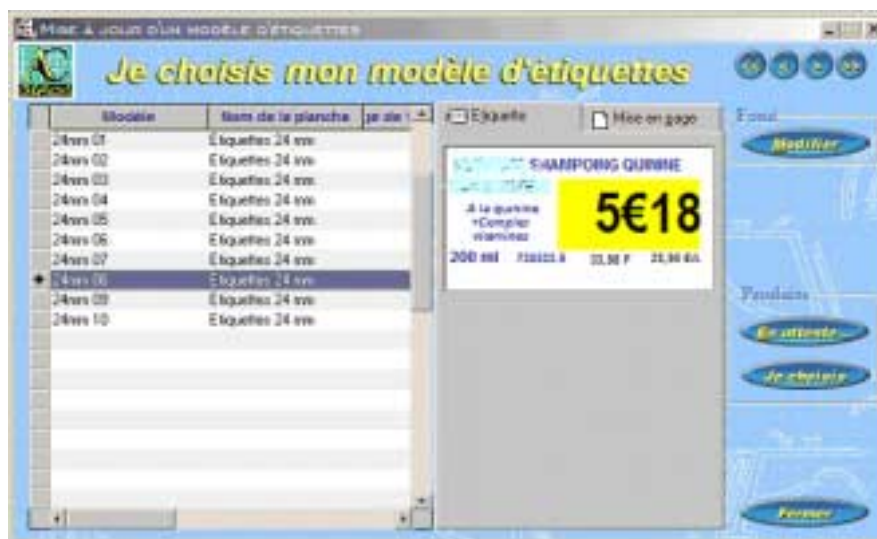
Mise à jour d'un modèle d'étiquettes

Je choisis mon modèle d'étiquettes

| Modèle | Nom de la planche | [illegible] |
|---|---|---|
| 24mm 01 | Etiquettes 24 mm | |
| 24mm 02 | Etiquettes 24 mm | |
| 24mm 03 | Etiquettes 24 mm | |
| 24mm 04 | Etiquettes 24 mm | |
| 24mm 05 | Etiquettes 24 mm | |
| 24mm 06 | Etiquettes 24 mm | |
| 24mm 07 | Etiquettes 24 mm | |
| 24mm 08 | Etiquettes 24 mm | |
| 24mm 09 | Etiquettes 24 mm | |
| 24mm 10 | Etiquettes 24 mm | |

Etiquette

Mise en page

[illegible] SHAMPOING QUININE

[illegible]

A la quinine +Complex vitamines

5€18

200 ml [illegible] 33,98 F 25,90 €/L

Format

Modifier

Produits

En attente

Je choisis

Fermer